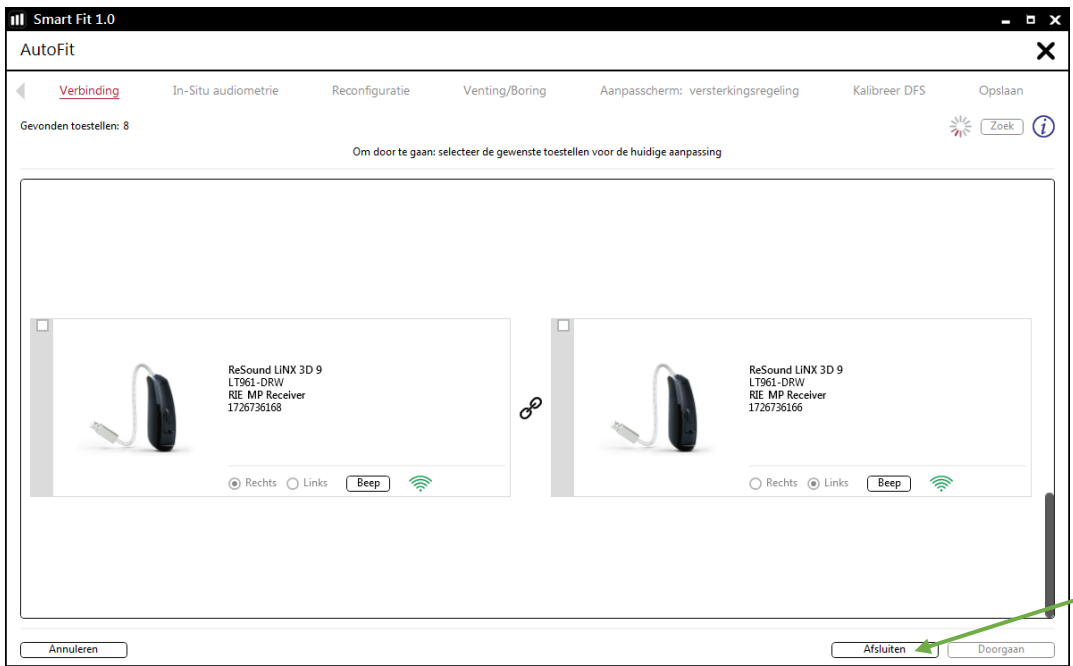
Smart Fit 1.0

AutoFit

Verbinding In-Situ audiometrie Reconfiguratie Venting/Boring Aanpasscherm: versterkingsregeling Kalibreer DFS Opslaan

Gevonden toestellen: 8

Zoek

Om door te gaan: selecteer de gewenste toestellen voor de huidige aanpassing

ReSound LiNX 3D 9
LT961-DRW
RIE MP Receiver
1726736168

Rechts Links Beep

ReSound LiNX 3D 9
LT961-DRW
RIE MP Receiver
1726736166

Rechts Links Beep

Annuleren

Afsluiten Doorgaan